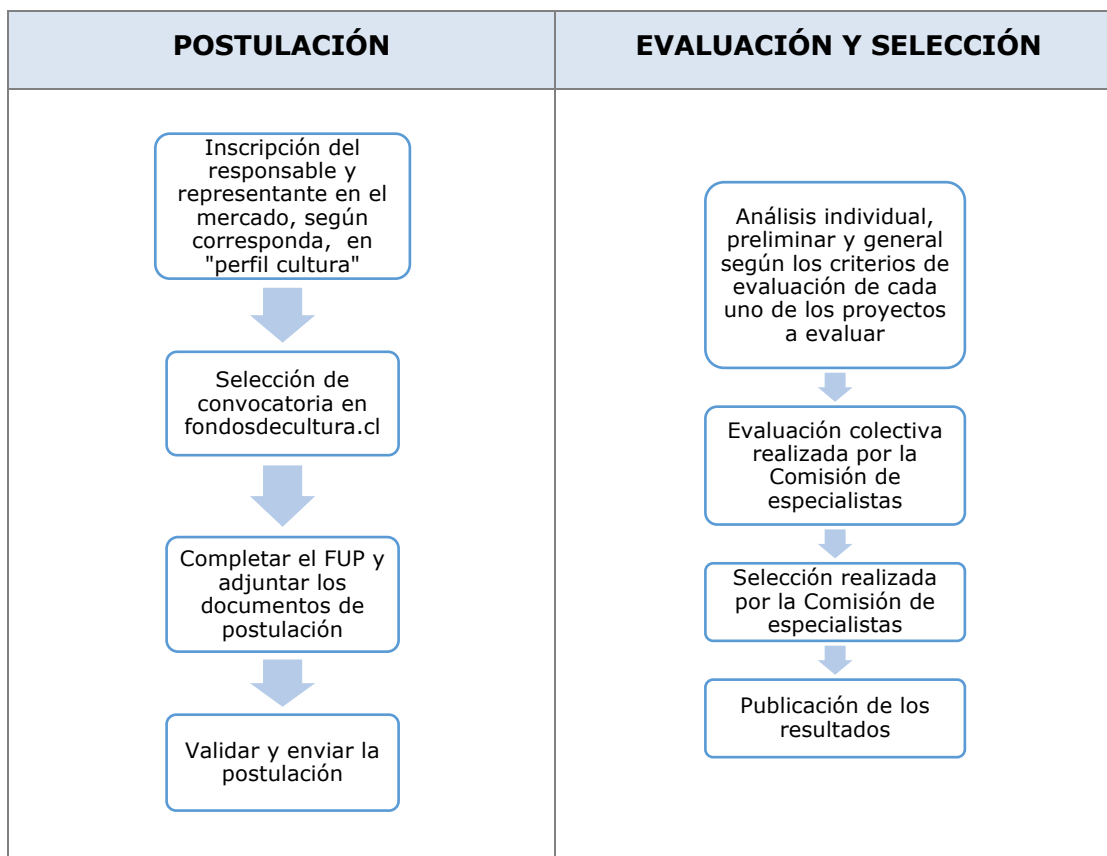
| POSTULACIÓN | EVALUACIÓN Y SELECCIÓN |
|---|---|
| Inscripción del responsable y representante en el mercado, según corresponda, en "perfil cultura"<br>Selección de convocatoria en fondosdecultura.cl<br>Completar el FUP y adjuntar los documentos de postulación<br>Validar y enviar la postulación | Análisis individual, preliminar y general según los criterios de evaluación de cada uno de los proyectos a evaluar<br>Evaluación colectiva realizada por la Comisión de especialistas<br>Selección realizada por la Comisión de especialistas<br>Publicación de los resultados |